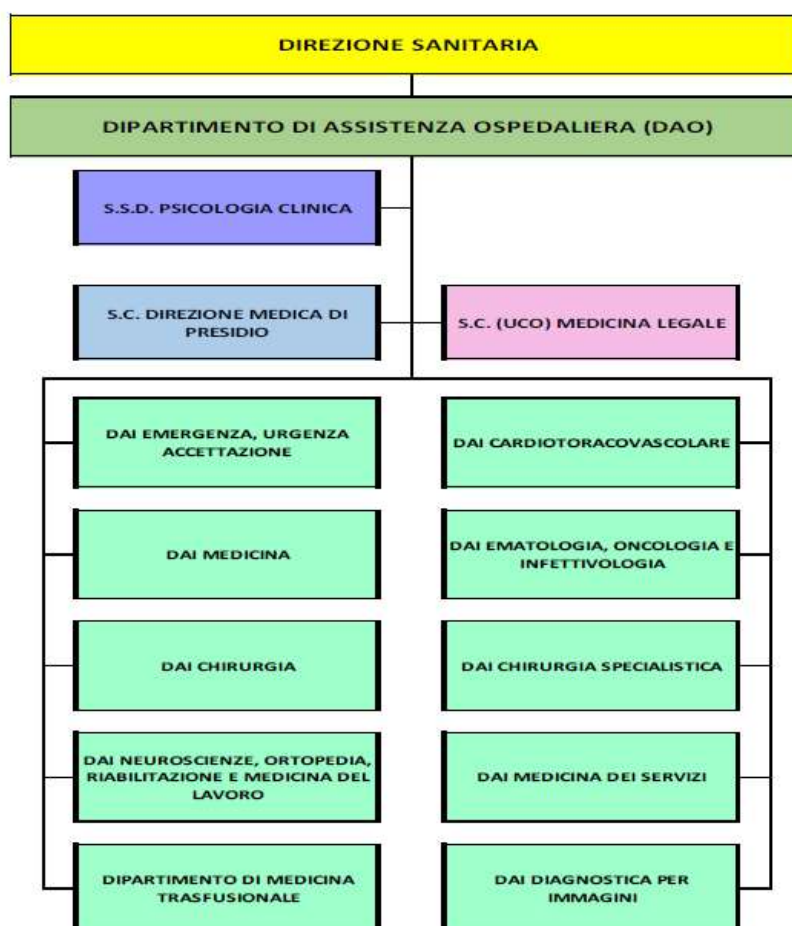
DIREZIONE SANITARIA

DIPARTIMENTO DI ASSISTENZA OSPEDALIERA (DAO)

S.S.D. PSICOLOGIA CLINICA

S.C. DIREZIONE MEDICA DI PRESIDIO

S.C. (UCO) MEDICINA LEGALE

DAI EMERGENZA, URGENZA ACCETTAZIONE

DAI MEDICINA

DAI CHIRURGIA

DAI NEUROSCIENZE, ORTOPEDIA, RIABILITAZIONE E MEDICINA DEL LAVORO

DIPARTIMENTO DI MEDICINA TRASFUSIONALE

DAI CARDIOTORACOVASCOLARE

DAI EMATOLOGIA, ONCOLOGIA E INFETTIVOLOGIA

DAI CHIRURGIA SPECIALISTICA

DAI MEDICINA DEI SERVIZI

DAI DIAGNOSTICA PER IMMAGINI